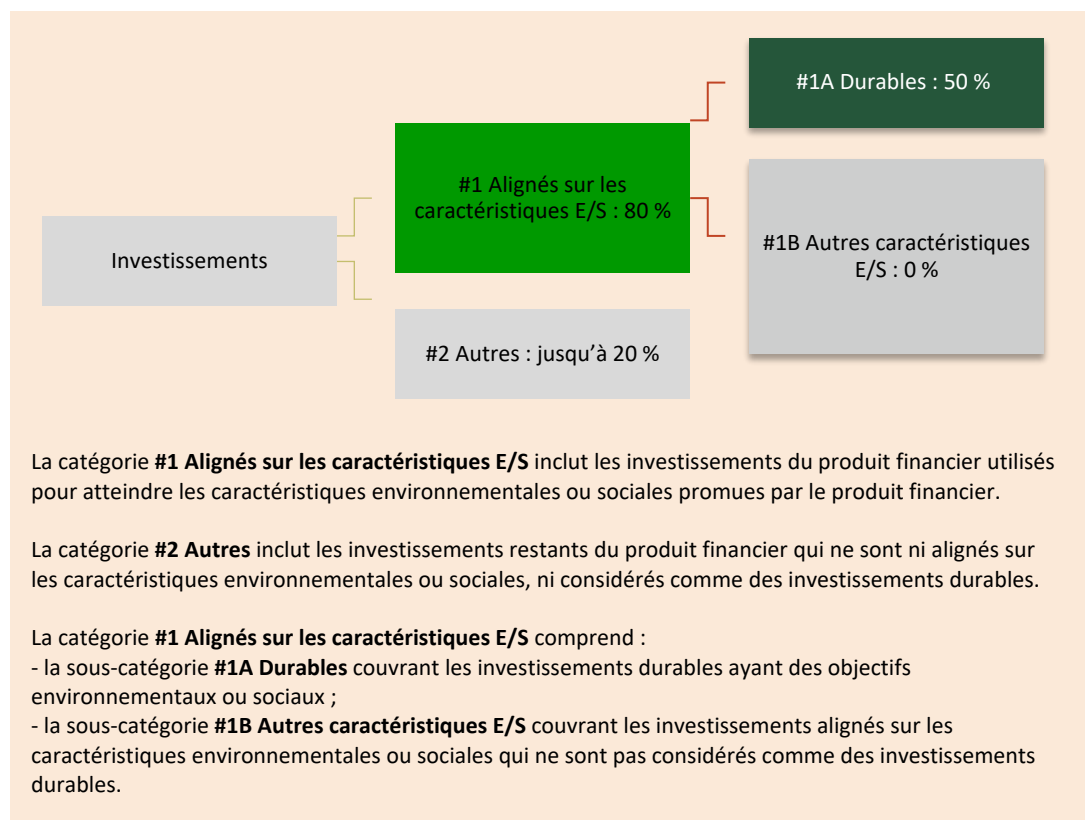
#1A Durables : 50 %

#1 Alignés sur les caractéristiques E/S : 80 %

#1B Autres caractéristiques E/S : 0 %

Investissements

#2 Autres : jusqu'à 20 %

La catégorie **#1 Alignés sur les caractéristiques E/S** inclut les investissements du produit financier utilisés pour atteindre les caractéristiques environnementales ou sociales promues par le produit financier.

La catégorie **#2 Autres** inclut les investissements restants du produit financier qui ne sont ni alignés sur les caractéristiques environnementales ou sociales, ni considérés comme des investissements durables.

La catégorie **#1 Alignés sur les caractéristiques E/S** comprend :
- la sous-catégorie **#1A Durables** couvrant les investissements durables ayant des objectifs environnementaux ou sociaux ;
- la sous-catégorie **#1B Autres caractéristiques E/S** couvrant les investissements alignés sur les caractéristiques environnementales ou sociales qui ne sont pas considérés comme des investissements durables.